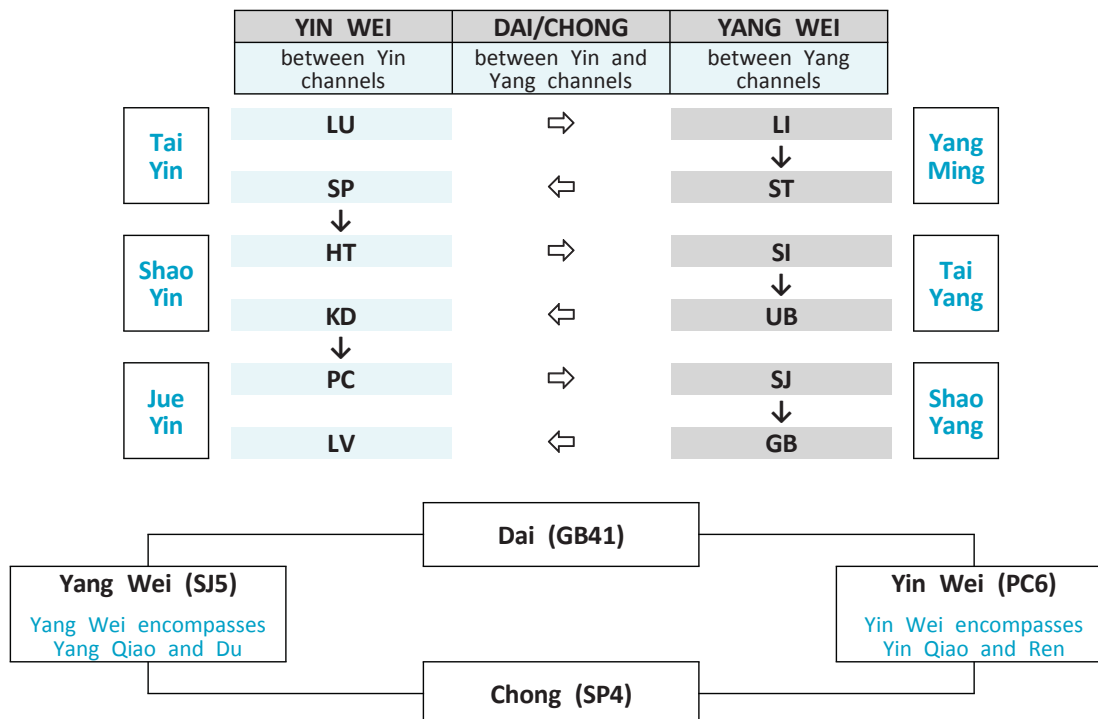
| YIN WEI | DAI/CHONG | YANG WEI |
|---|---|---|
| between Yin channels | between Yin and Yang channels | between Yang channels |

Tai Yin

Yang Ming

Shao Yin

Tai Yang

Jue Yin

Shao Yang

| YIN WEI | DAI/CHONG | YANG WEI |
|---|---|---|
| LU | ⇨ | LI |
| | | ↓ |
| SP | ⇦ | ST |
| ↓ | | |
| HT | ⇨ | SI |
| | | ↓ |
| KD | ⇦ | UB |
| ↓ | | |
| PC | ⇨ | SJ |
| | | ↓ |
| LV | ⇦ | GB |

Dai (GB41)

Yang Wei (SJ5)

Yang Wei encompasses Yang Qiao and Du

Yin Wei (PC6)

Yin Wei encompasses Yin Qiao and Ren

Chong (SP4)